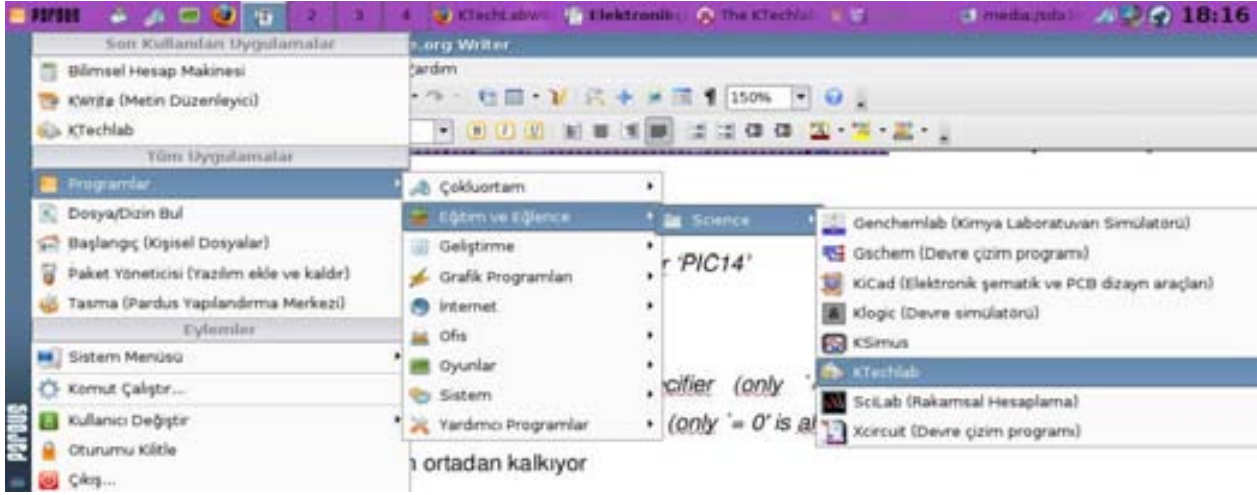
PARDUS 2 3 4 KTechLab Elektronik The KTechlab media:/sdb 18:16

Son Kullanılan Uygulamalar
Bilimsel Hesap Makinesi
KWrite (Metin Düzenleyici)
KTechlab
Tüm Uygulamalar
Programlar
Dosya/Dizin Bul
Başlangıç (Kişisel Dosyalar)
Paket Yöneticisi (Yazılım ekle ve kaldır)
Tasma (Pardus Yapılandırma Merkezi)
Eylemler
Sistem Menüsü
Komut Çalıştır...
Kullanıcı Değiştir
Oturumu Kilitle
Çıkış...

PARDUS

Çokluortam
Eğitim ve Eğlence
Geliştirme
Grafik Programları
İnternet
Ofis
Oyunlar
Sistem
Yardımcı Programlar

Science

Genchemlab (Kimya Laboratuvarı Simülatörü)
Gschem (Devre çizim programı)
KiCad (Elektronik şematik ve PCB dizayn araçları)
Klogic (Devre simülatörü)
KSimus
KTechlab
SciLab (Rakamsal Hesaplama)
Xcircuit (Devre çizim programı)

.org Writer
Yardım
150%
r 'PIC14'
ecifier (only '
(only '= 0' is al
n ortadan kalkıyor